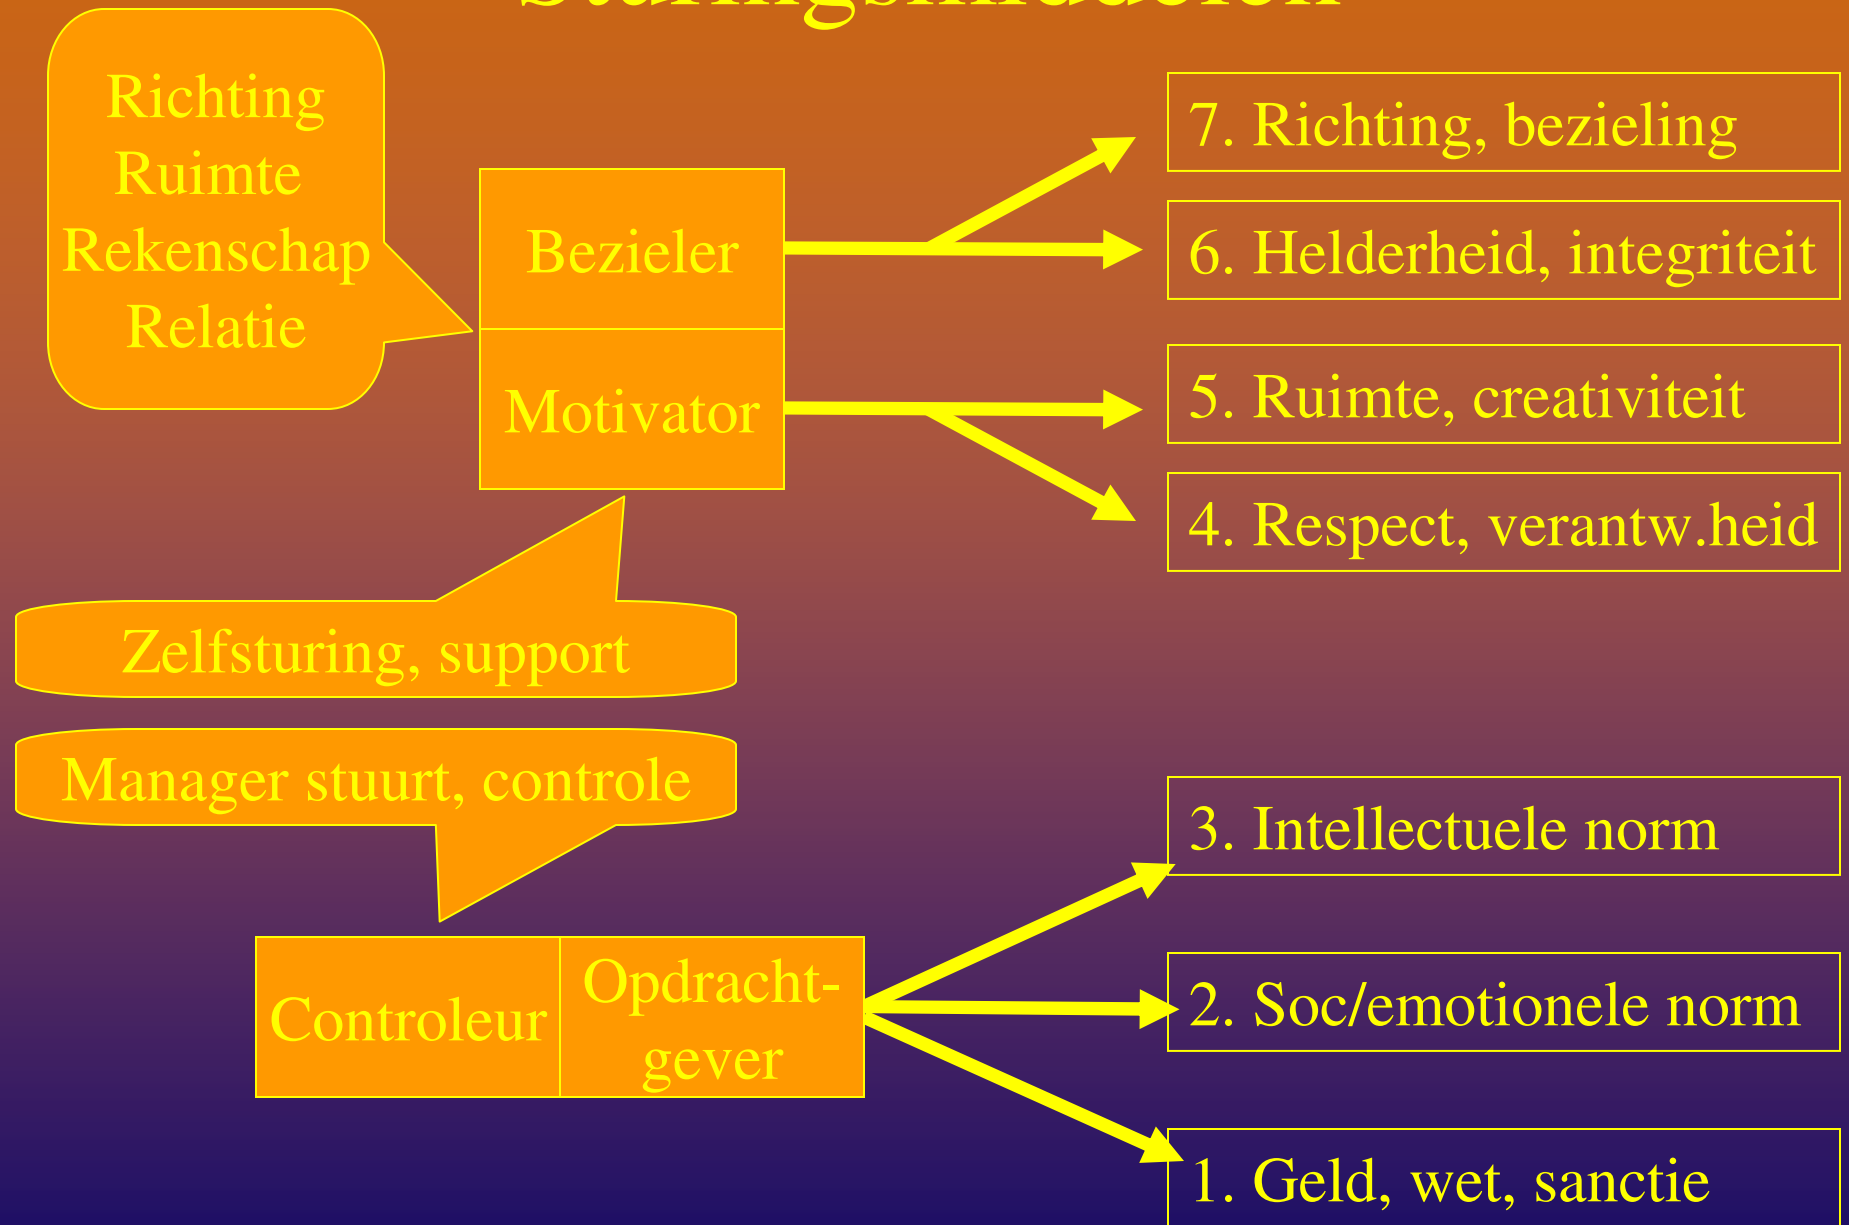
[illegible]

Richting
Ruimte
Rekenschap
Relatie

Bezieler

Motivator

7. Richting, bezieling

6. Helderheid, integriteit

5. Ruimte, creativiteit

4. Respect, verantw.heid

Zelfsturing, support

Manager stuurt, controle

3. Intellectuele norm

Controleur

Opdrachtgever

2. Soc/emotionele norm

1. Geld, wet, sanctie